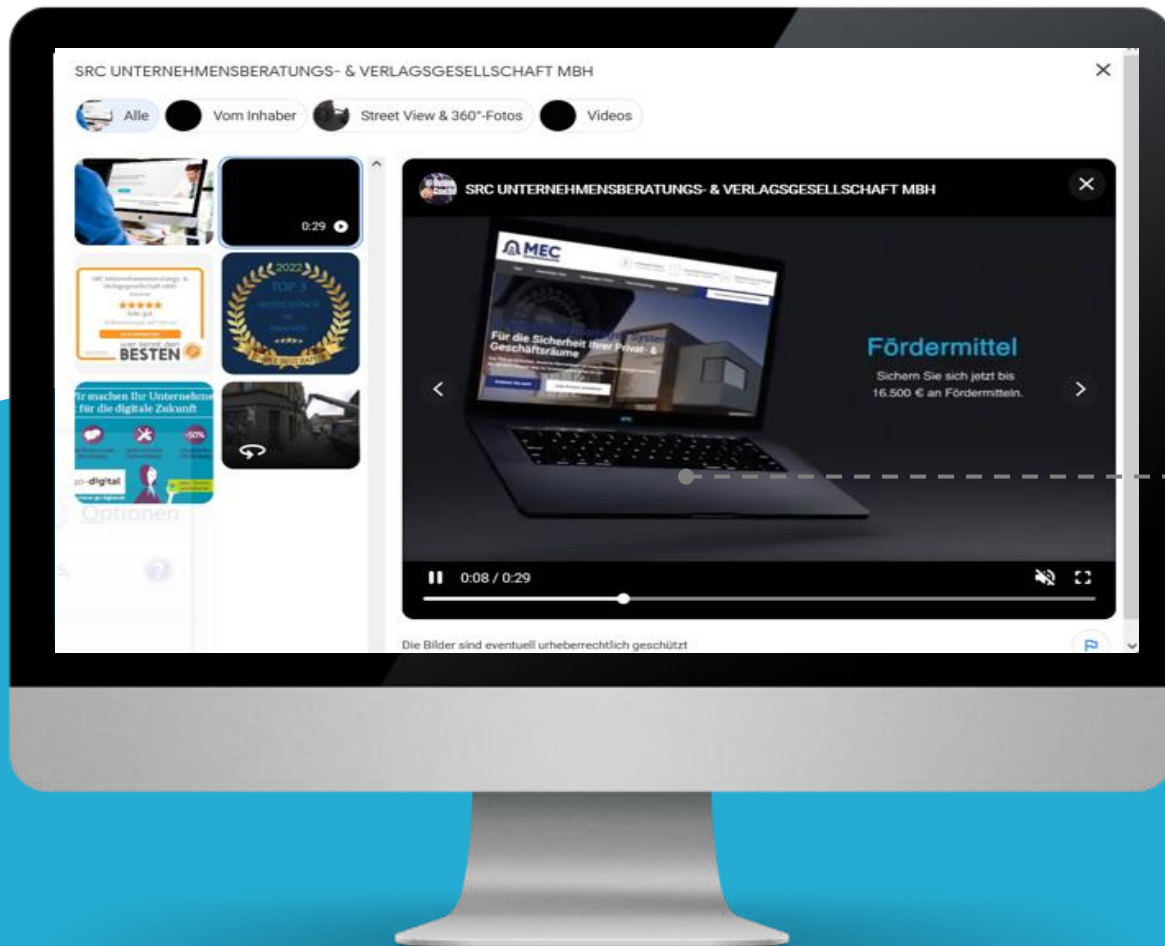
SRC UNTERNEHMENSBERATUNGS- & VERLAGSGESELLSCHAFT MBH

×

Alle Vom Inhaber Street View & 360°-Fotos Videos

0:29

★★★★★

BESTEN

2022

TOP 3

ir machen Ihr Unternehme für die digitale Zukunft

-50%

go-digital

Optionen

SRC UNTERNEHMENSBERATUNGS- & VERLAGSGESELLSCHAFT MBH

×

MEC

Für die Sicherheit Ihrer Privat- & Geschäftsräume

Fördermittel

Sichern Sie sich jetzt bis 16.500 € an Fördermitteln.

0:08 / 0:29

Die Bilder sind eventuell urheberrechtlich geschützt